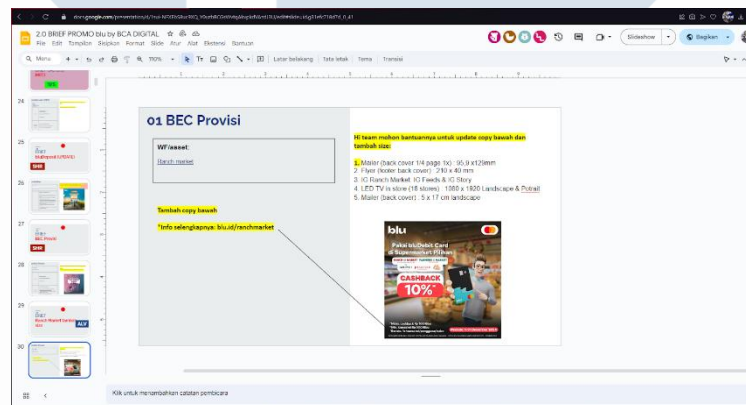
docs.google.com/presentation/d/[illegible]

2.0 BRIEF PROMO blu by BCA DIGITAL
File Edit Tampilan Sisipkan Format Slide Atur Alat Ekstensi Bantuan

Slideshow
Bagikan

Menu 110% Latar belakang Tata letak Tema Transisi

24
25
SHP
26
27
SHP
28
29
ALV
30

01 BEC Provisi

WF/asset:
Ranch market

Tambah copy bawah
*Info selengkapnya: blu.id/ranchmarket

Hi team mohon bantuannya untuk update copy bawah dan tambah size:

1. Mailer (back cover 1/4 page 1x) : 95,9 x129mm
2. Flyer (footer back cover) : 210 x 40 mm
3. IG Ranch Market: IG Feeds & IG Story
4. LED TV is store (18 stores) : 1080 x 1920 Landscape & Potrait
5. Mailer (back cover) : 5 x 17 cm landscape

blu
Pakai blu Debit Card di Supermarket Pilihan
CASHBACK 10%*

Klik untuk menambahkan catatan pembicara